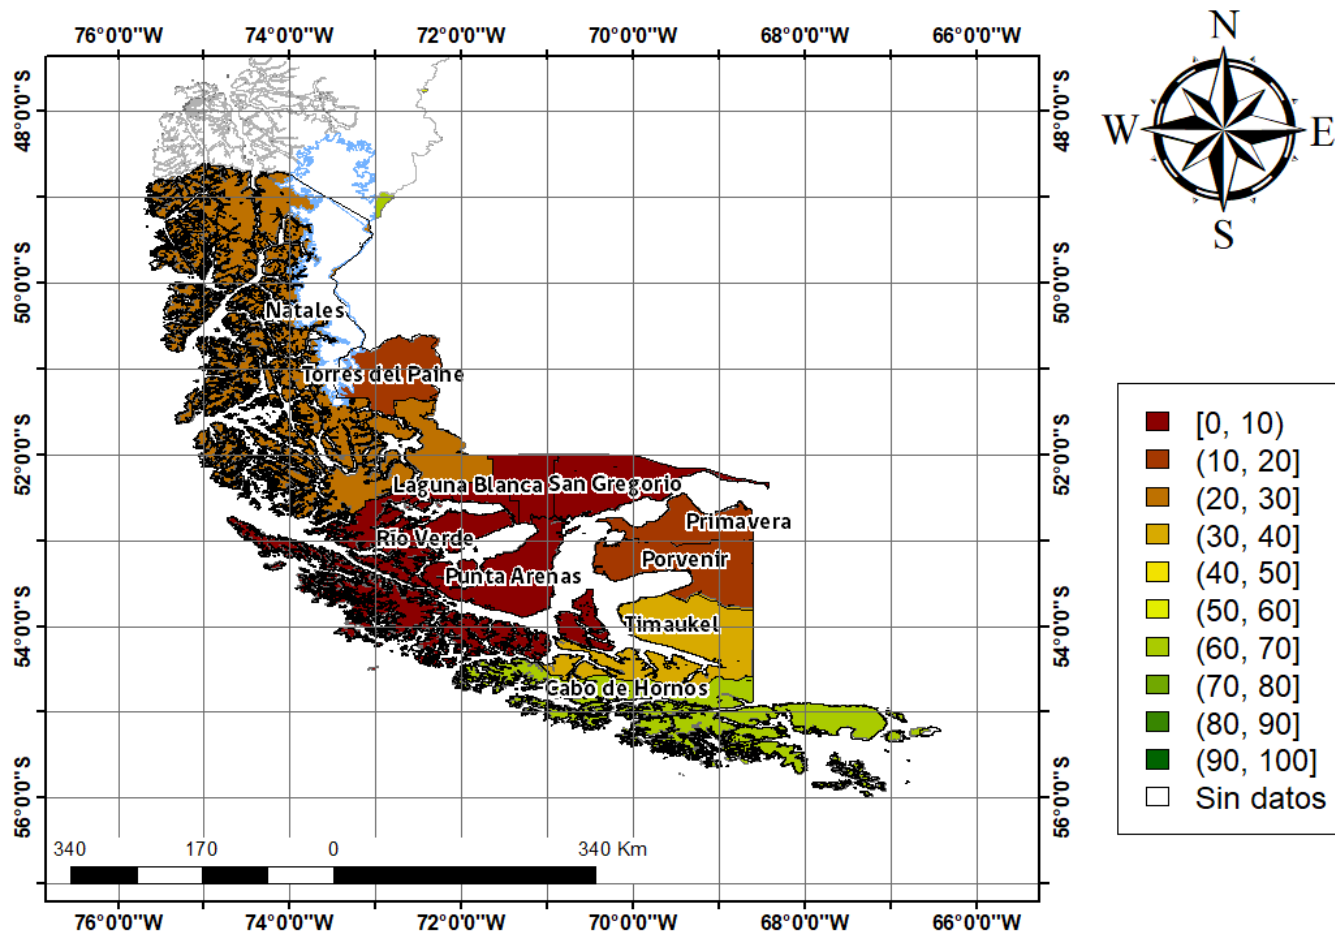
76°0'0"W 74°0'0"W 72°0'0"W 70°0'0"W 68°0'0"W 66°0'0"W

48°0'0"S
50°0'0"S
52°0'0"S
54°0'0"S
56°0'0"S

N
W E
S

Natales
Torres del Paine
Laguna Blanca
San Gregorio
Primavera
Rio Verde
Porvenir
Punta Arenas
Timaukel
Cabo de Hornos

[0, 10)
(10, 20]
(20, 30]
(30, 40]
(40, 50]
(50, 60]
(60, 70]
(70, 80]
(80, 90]
(90, 100]
Sin datos

340 170 0 340 Km

76°0'0"W 74°0'0"W 72°0'0"W 70°0'0"W 68°0'0"W 66°0'0"W

48°0'0"S
50°0'0"S
52°0'0"S
54°0'0"S
56°0'0"S